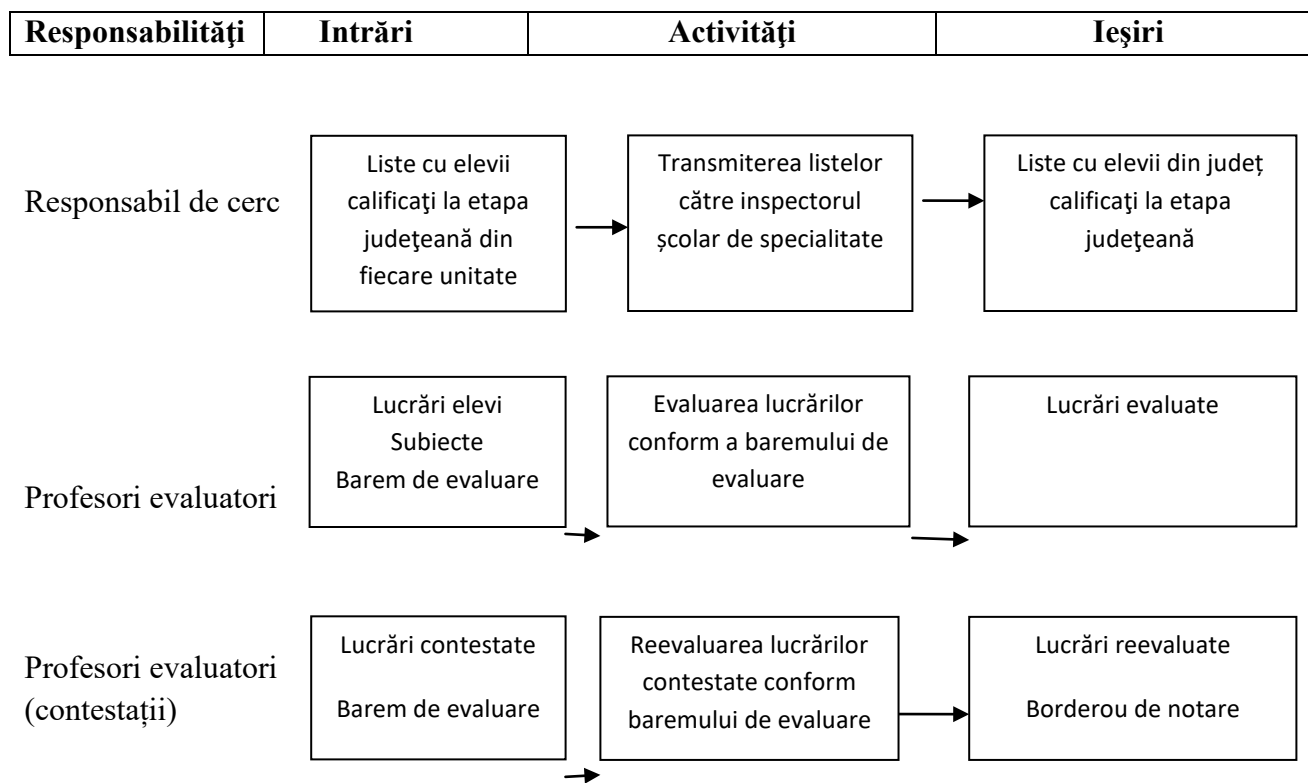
| Responsabilităţi | Intrări | Activităţi | Ieşiri |
|---|---|---|---|

Responsabil de cerc

Liste cu elevii calificaţi la etapa judeţeană din fiecare unitate

Transmiterea listelor către inspectorul şcolar de specialitate

Liste cu elevii din județ calificaţi la etapa judeţeană

Profesori evaluatori

Lucrări elevi
Subiecte
Barem de evaluare

Evaluarea lucrărilor conform a baremului de evaluare

Lucrări evaluate

Profesori evaluatori (contestații)

Lucrări contestate

Barem de evaluare

Reevaluarea lucrărilor contestate conform baremului de evaluare

Lucrări reevaluate

Borderou de notare